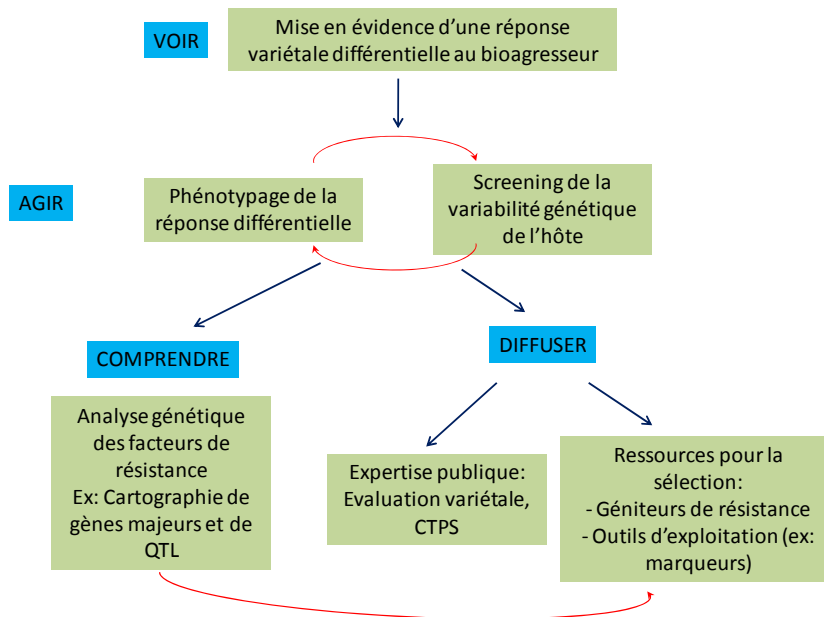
VOIR

Mise en évidence d'une réponse variétale différentielle au bioagresseur

AGIR

Phénotypage de la réponse différentielle

Screening de la variabilité génétique de l'hôte

COMPRENDRE

DIFFUSER

Analyse génétique des facteurs de résistance
Ex: Cartographie de gènes majeurs et de QTL

Expertise publique: Evaluation variétale, CTPS

Ressources pour la sélection:
- Géniteurs de résistance
- Outils d'exploitation (ex: marqueurs)